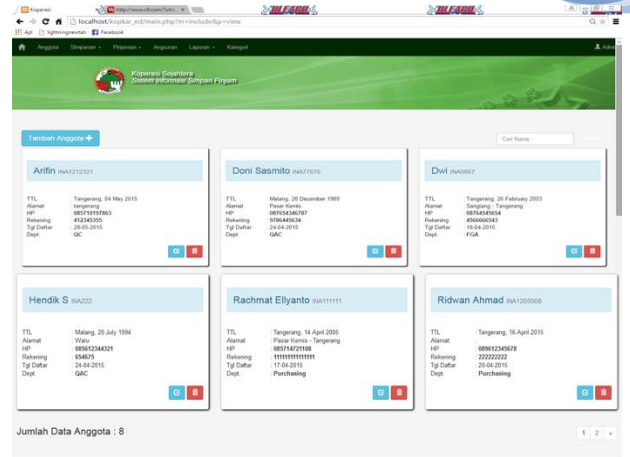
Koperasi
http://www.idl.com/?utm
BLEACH
BLEACH
localhost/kopkar_ed/main.php?m=include&p=view
Apl lightningnewtab Facebook

Anggota Simpanan Pinjaman Angsuran Laporan Kategori
Admin

Koperasi Sejahtera
Sistem Informasi Simpan Pinjam

Tambah Anggota +
Cari Nama

Arifin INA1212321
TTL : Tangerang, 04 May 2015
Alamat : tangerang
HP : 085710197863
Rekening : 412345355
Tgl Daftar : 28-05-2015
Dept : QC

Doni Sasmito INA77676
TTL : Malang, 28 December 1989
Alamat : Pasar Kemis
HP : 087654346787
Rekening : 9786445634
Tgl Daftar : 24-04-2015
Dept : QAC

Dwi INA9867
TTL : Tangerang, 26 February 2003
Alamat : Sangiang - Tangerang
HP : 087654545654
Rekening : 4566666543
Tgl Daftar : 18-04-2015
Dept : FGA

Hendik S INA222
TTL : Malang, 20 July 1994
Alamat : Waru
HP : 085612344321
Rekening : 654675
Tgl Daftar : 24-04-2015
Dept : QAC

Rachmat Ellyanto INA111111
TTL : Tangerang, 14 April 2005
Alamat : Pasar Kemis - Tangerang
HP : 085714721108
Rekening : 11111111111111
Tgl Daftar : 17-04-2015
Dept : Purchasing

Ridwan Ahmad INA1205008
TTL : Tangerang, 16 April 2015
Alamat :
HP : 089612345678
Rekening : 222222222
Tgl Daftar : 20-04-2015
Dept : Purchasing

Jumlah Data Anggota : 8
1 2 »